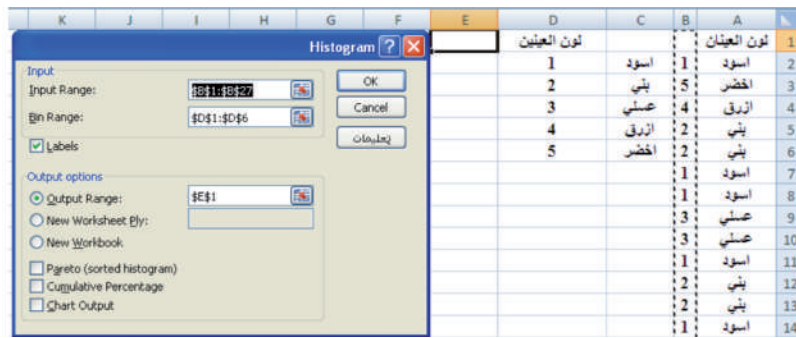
K J I H G F E D C B A

Histogram ? X

Input
Input Range: $B$1:$B$27
Bin Range: $D$1:$D$6
Labels

OK
Cancel
تعليمات

Output options
Output Range: $E$1
New Worksheet Ply:
New Workbook
Pareto (sorted histogram)
Cumulative Percentage
Chart Output

| | D | C | B | A | |
|---|---|---|---|---|---|
| | لون العينين | | | لون العينان | 1 |
| | 1 | اسود | 1 | اسود | 2 |
| | 2 | بني | 5 | اخضر | 3 |
| | 3 | عسلي | 4 | ازرق | 4 |
| | 4 | ازرق | 2 | بني | 5 |
| | 5 | اخضر | 2 | بني | 6 |
| | | | 1 | اسود | 7 |
| | | | 1 | اسود | 8 |
| | | | 3 | عسلي | 9 |
| | | | 3 | عسلي | 10 |
| | | | 1 | اسود | 11 |
| | | | 2 | بني | 12 |
| | | | 2 | بني | 13 |
| | | | 1 | اسود | 14 |